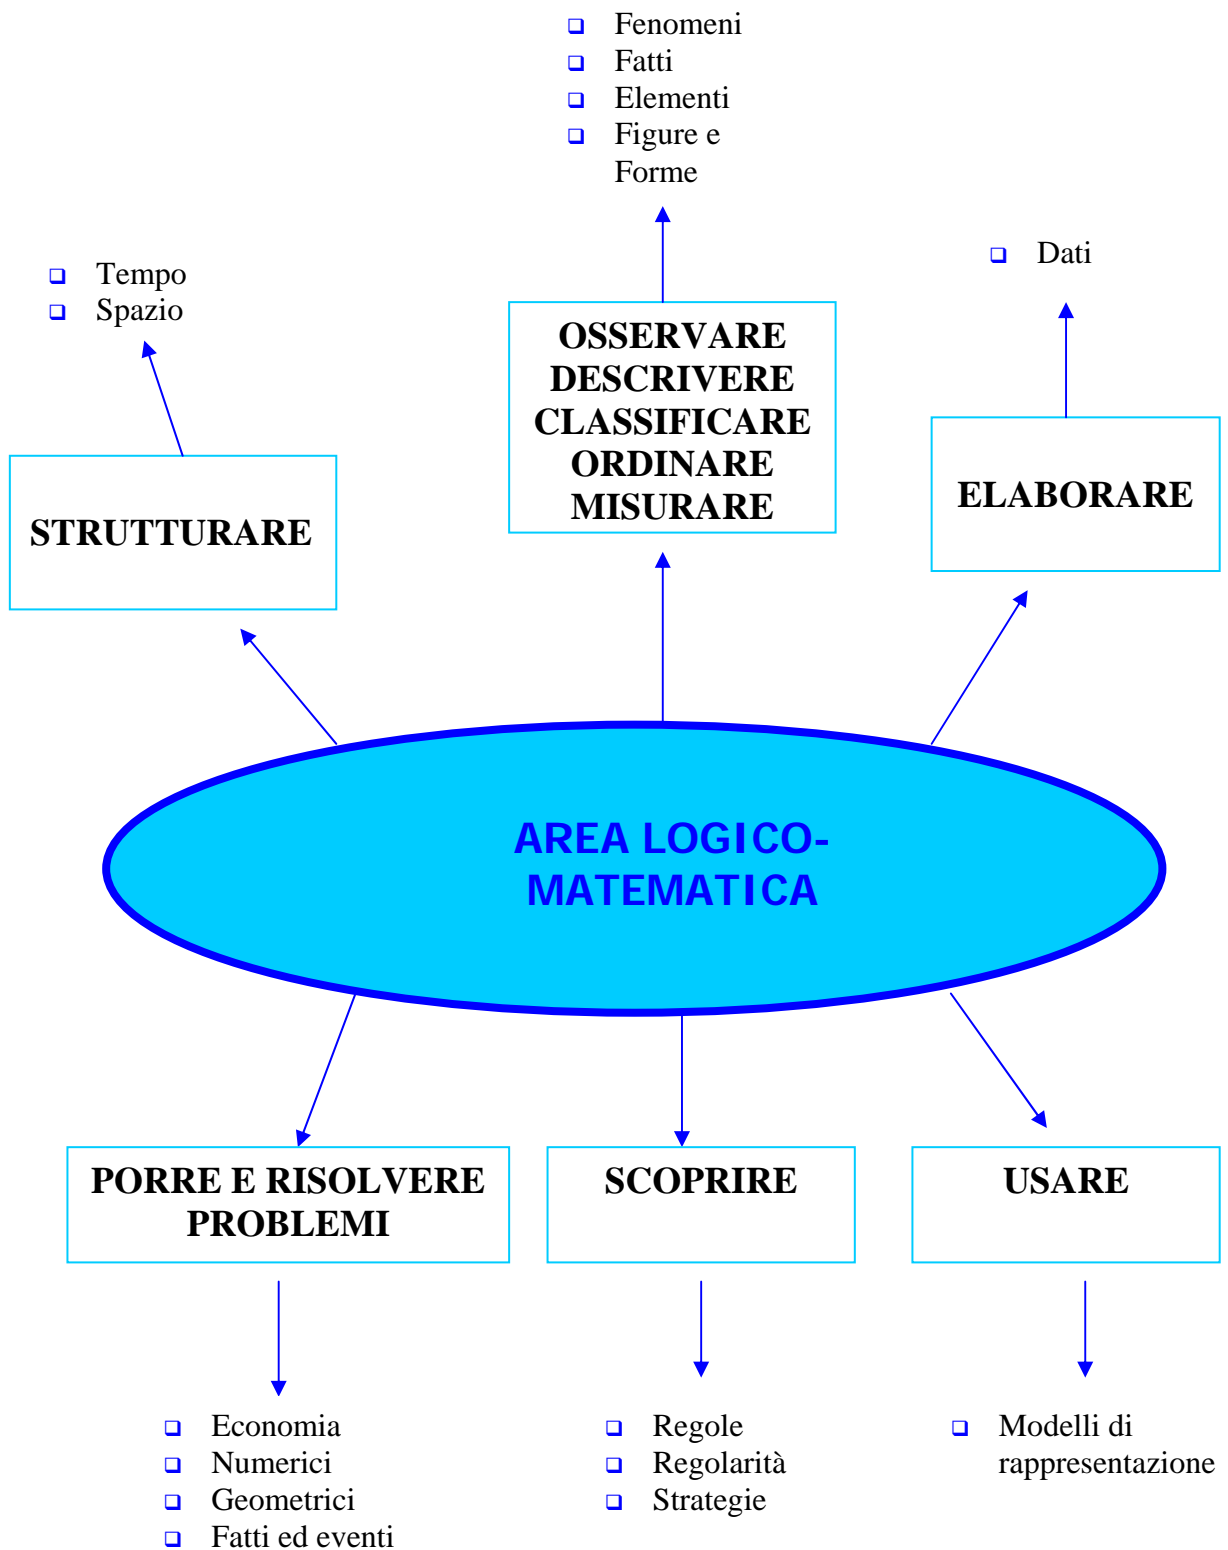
- Fenomeni
- Fatti
- Elementi
- Figure e Forme

- Tempo
- Spazio

OSSERVARE
DESCRIVERE
CLASSIFICARE
ORDINARE
MISURARE

- Dati

STRUTTURARE

ELABORARE

AREA LOGICO-MATEMATICA

PORRE E RISOLVERE PROBLEMI

SCOPRIRE

USARE

- Economia
- Numerici
- Geometrici
- Fatti ed eventi

- Regole
- Regolarità
- Strategie

- Modelli di rappresentazione